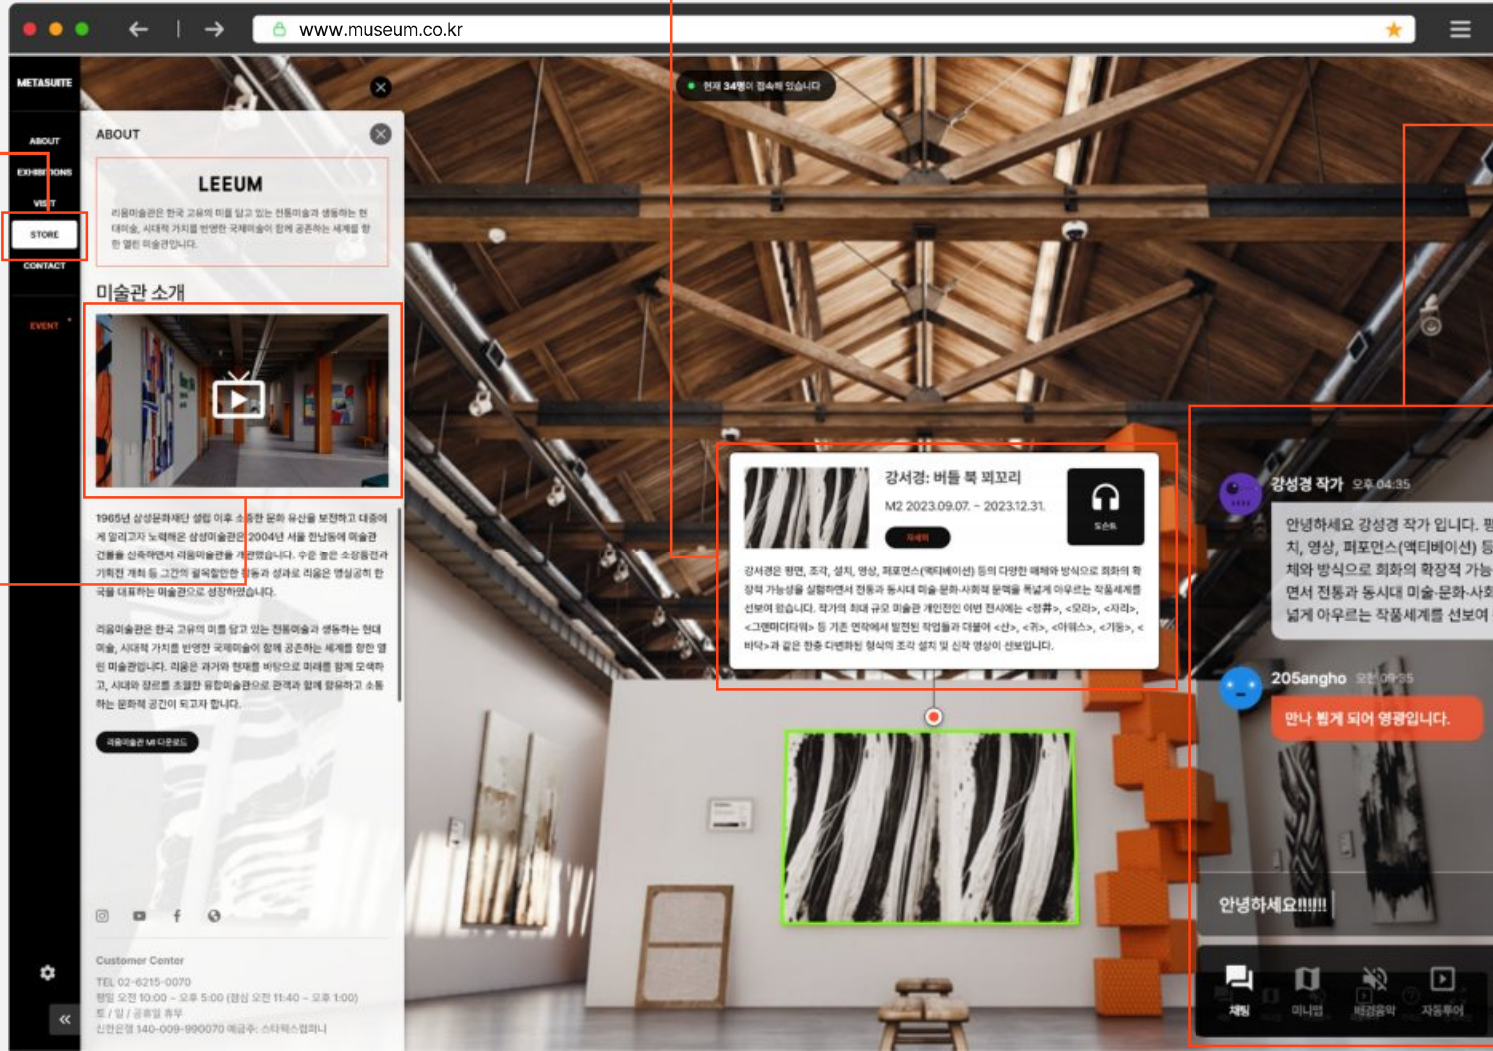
www.museum.co.kr

METASUITE

ABOUT
EXHIBITIONS
VISIT
STORE
CONTACT
EVENT

현재 34명이 접속해 있습니다

ABOUT

LEEUM

리움미술관은 한국 고유의 미를 담고 있는 전통미술과 생동하는 현대미술, 시대적 가치를 반영한 국제미술이 함께 공존하는 세계를 향한 열린 미술관입니다.

미술관 소개

1965년 삼성문화재단 설립 이후 소중한 문화 유산을 보전하고 대중에게 알리고자 노력해온 삼성미술관은 2004년 서울 한남동에 미술관 건물을 신축하면서 리움미술관을 개관했습니다. 수준 높은 소장품과 기획전 개최 등 그간의 괄목할만한 활동과 성과로 리움은 명실공히 한국을 대표하는 미술관으로 성장하였습니다.

리움미술관은 한국 고유의 미를 담고 있는 전통미술과 생동하는 현대미술, 시대적 가치를 반영한 국제미술이 함께 공존하는 세계를 향한 열린 미술관입니다. 리움은 과거와 현재를 바탕으로 미래를 함께 모색하고, 시대와 장르를 초월한 융합미술관으로 관객과 함께 참유하고 소통하는 문화적 공간이 되고자 합니다.

리움미술관 MI 다운로드

Customer Center
TEL 02-6215-0070
평일 오전 10:00 ~ 오후 5:00 (점심 오전 11:40 ~ 오후 1:00)
토 / 일 / 공휴일 휴무
신한은행 140-009-990070 예금주: 스타워스컴퍼니

강서경: 버틀 북 꾀꼬리
M2 2023.09.07. - 2023.12.31.
자세히
도슨트

강서경은 평면, 조각, 설치, 영상, 퍼포먼스(액티베이션) 등의 다양한 매체와 방식으로 회화의 확장적 가능성을 실험하면서 전통과 동시대 미술·문화·사회적 문맥을 폭넓게 아우르는 작품세계를 선보여 왔습니다. 작가의 최대 규모 미술관 개인전인 이번 전시에는 <정井>, <모라>, <자리>, <그랜마더타워> 등 기존 연작에서 발전된 작업들과 더불어 <산>, <귀>, <아워스>, <기둥>, <바닥>과 같은 한층 다변화된 형식의 조각 설치 및 신작 영상이 선보입니다.

강성경 작가 오후 04:35
안녕하세요 강성경 작가 입니다. 평치, 영상, 퍼포먼스(액티베이션) 등체와 방식으로 회화의 확장적 가능면서 전통과 동시대 미술·문화·사회넓게 아우르는 작품세계를 선보여

205angho 오후 09:35
만나 뵙게 되어 영광입니다.

안녕하세요!!!!!!

채팅
미니맵
배경음악
자동투어